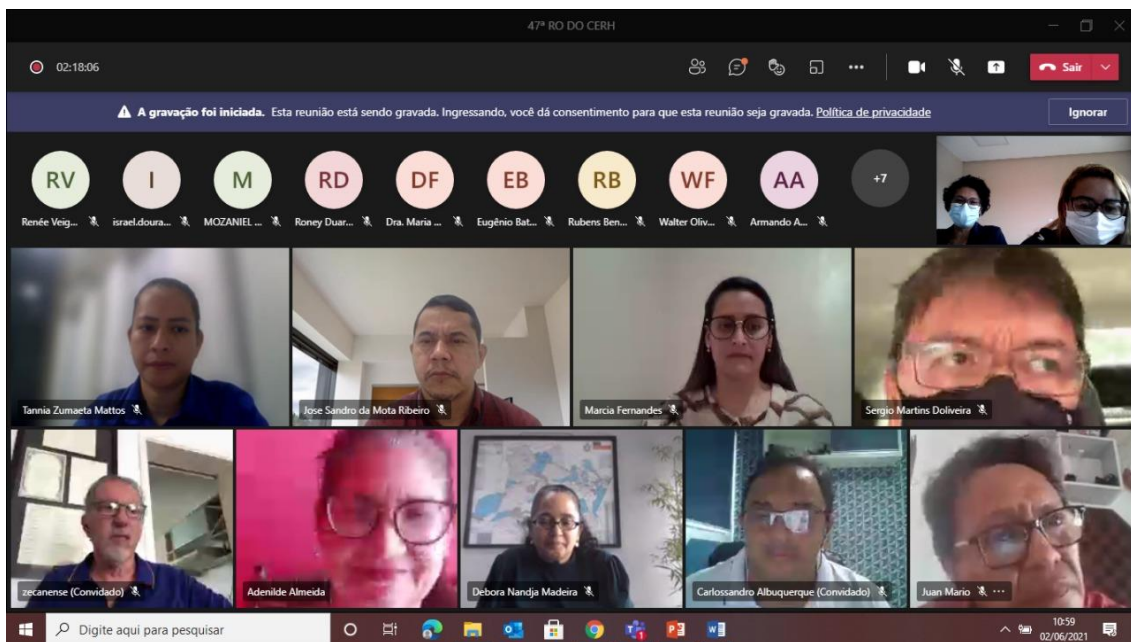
47ª RO DO CERH

02:18:06

Sair

A gravação foi iniciada. Esta reunião está sendo gravada. Ingressando, você dá consentimento para que esta reunião seja gravada. Política de privacidade

Ignorar

RV
Renée Veig...

I
israel.doura...

M
MOZANIEL ...

RD
Roney Duar...

DF
Dra. Maria ...

EB
Eugênio Bat...

RB
Rubens Ben...

WF
Walter Oliv...

AA
Armando A...

+7

Tannia Zumaeta Mattos

Jose Sandro da Mota Ribeiro

Marcia Fernandes

Sergio Martins Doliveira

zecanense (Convidado)

Adenilde Almeida

Debora Nandja Madeira

Carlossandro Albuquerque (Convidado)

Juan Mario

Digite aqui para pesquisar

10:59
02/06/2021